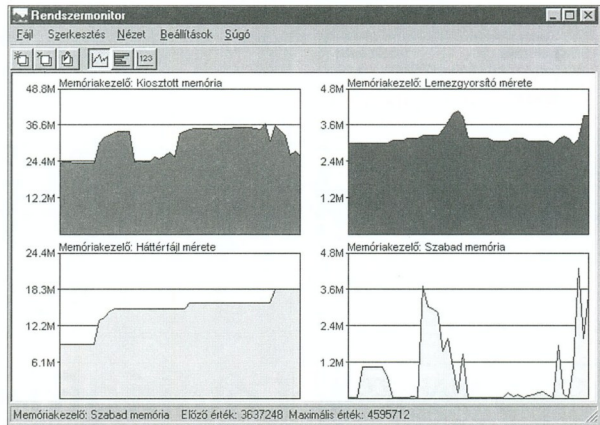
Rendszermonitor

Fájl Szerkesztés Nézet Beállítások Súgó

123

Memóriakezelő: Kiosztott memória
48.8M
36.6M
24.4M
12.2M

Memóriakezelő: Lemezgyorsító mérete
4.8M
3.6M
2.4M
1.2M

Memóriakezelő: Háttértájl mérete
24.4M
18.3M
12.2M
6.1M

Memóriakezelő: Szabad memória
4.8M
3.6M
2.4M
1.2M

Memóriakezelő: Szabad memória Előző érték: 3637248 Maximális érték: 4595712